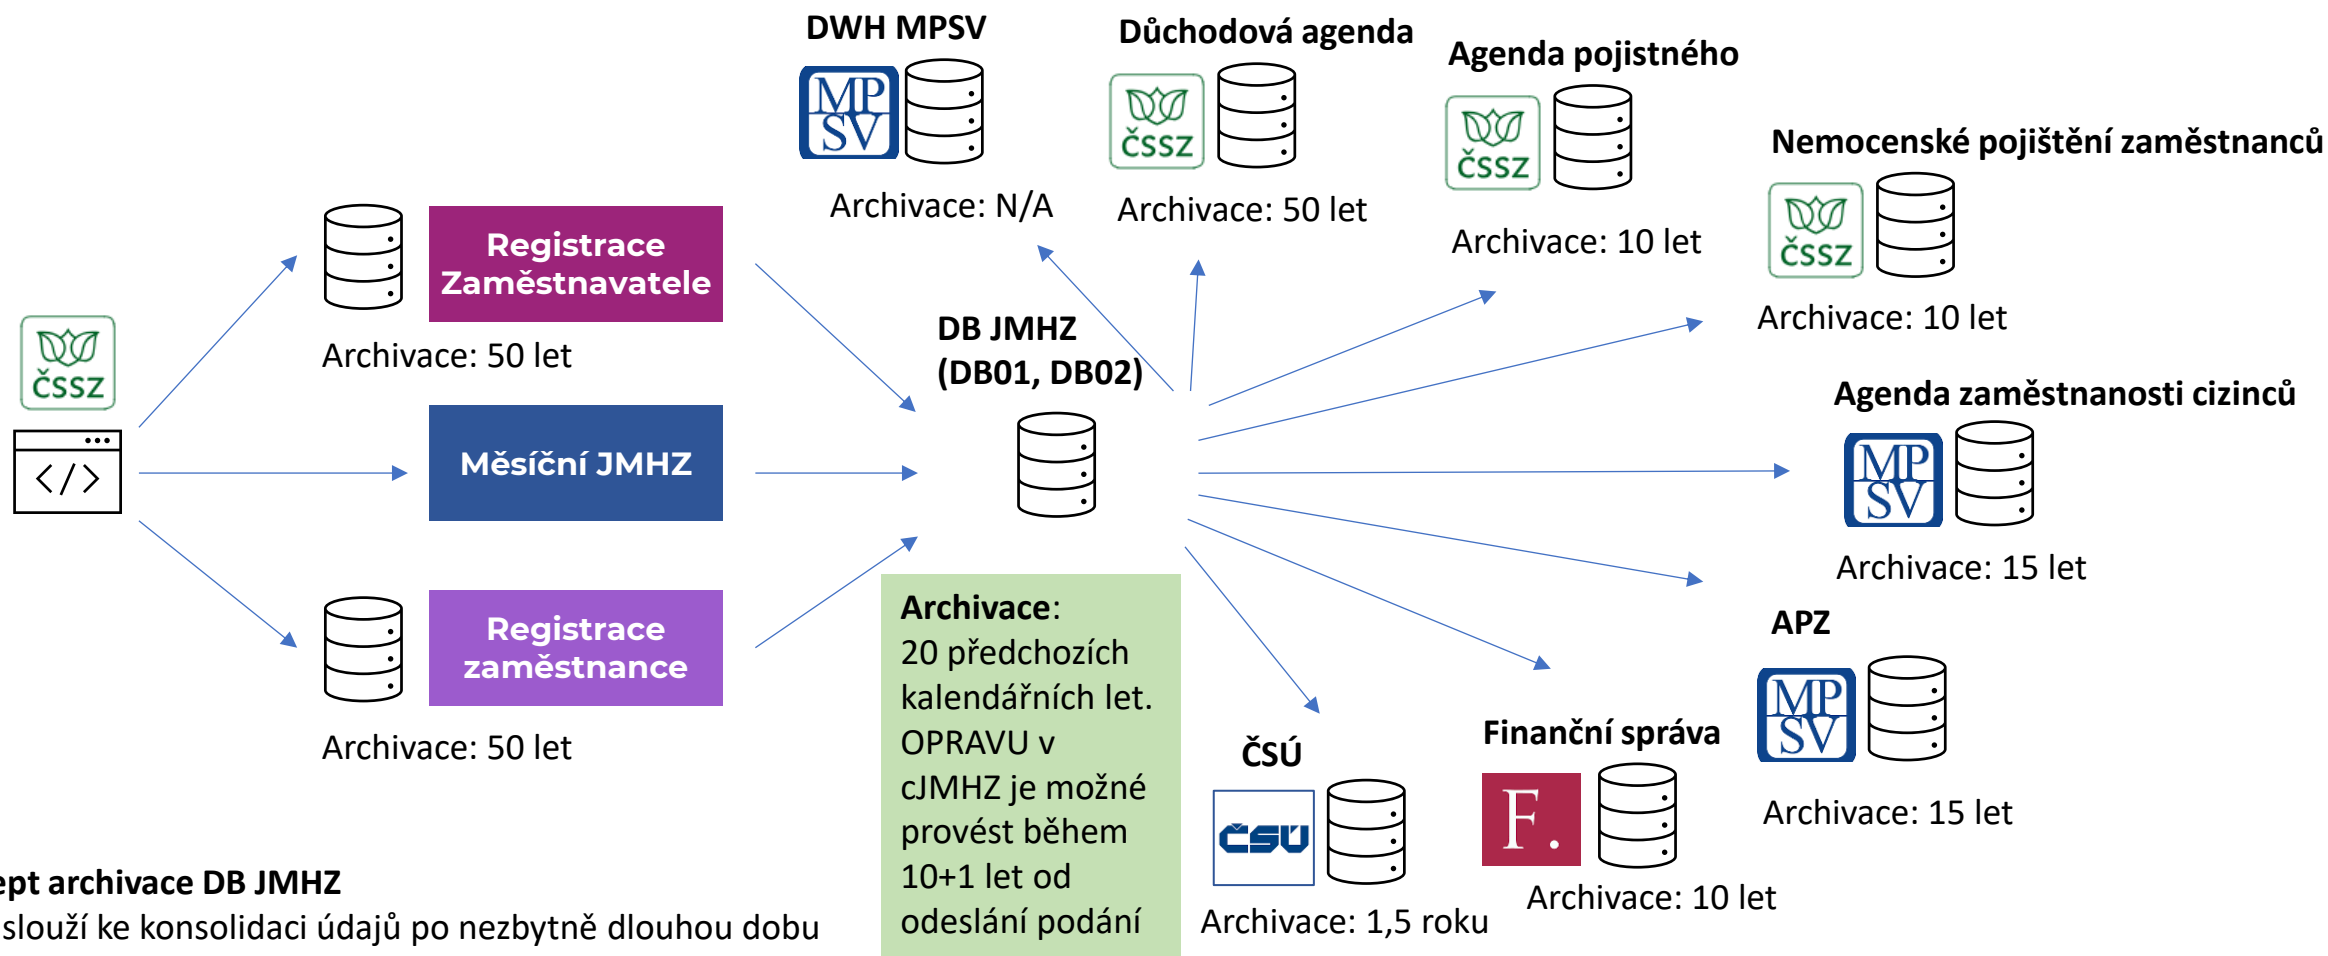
ČSSZ

Registrace Zaměstnavatele

Archivace: 50 let

Měsíční JMHZ

Registrace zaměstnance

Archivace: 50 let

DWH MPSV

MP SV

Archivace: N/A

Důchodová agenda

ČSSZ

Archivace: 50 let

Agenda pojistného

ČSSZ

Archivace: 10 let

Nemocenské pojištění zaměstnanců

ČSSZ

Archivace: 10 let

DB JMHZ (DB01, DB02)

Agenda zaměstnanosti cizinců

MP SV

Archivace: 15 let

Archivace: 20 předchozích kalendářních let. OPRAVU v cJMHZ je možné provést během 10+1 let od odeslání podání

APZ

MP SV

Archivace: 15 let

Finanční správa

F.

Archivace: 10 let

ČSÚ

ČSÚ

Archivace: 1,5 roku

ept archivace DB JMHZ

slouží ke konsolidaci údajů po nezbytně dlouhou dobu